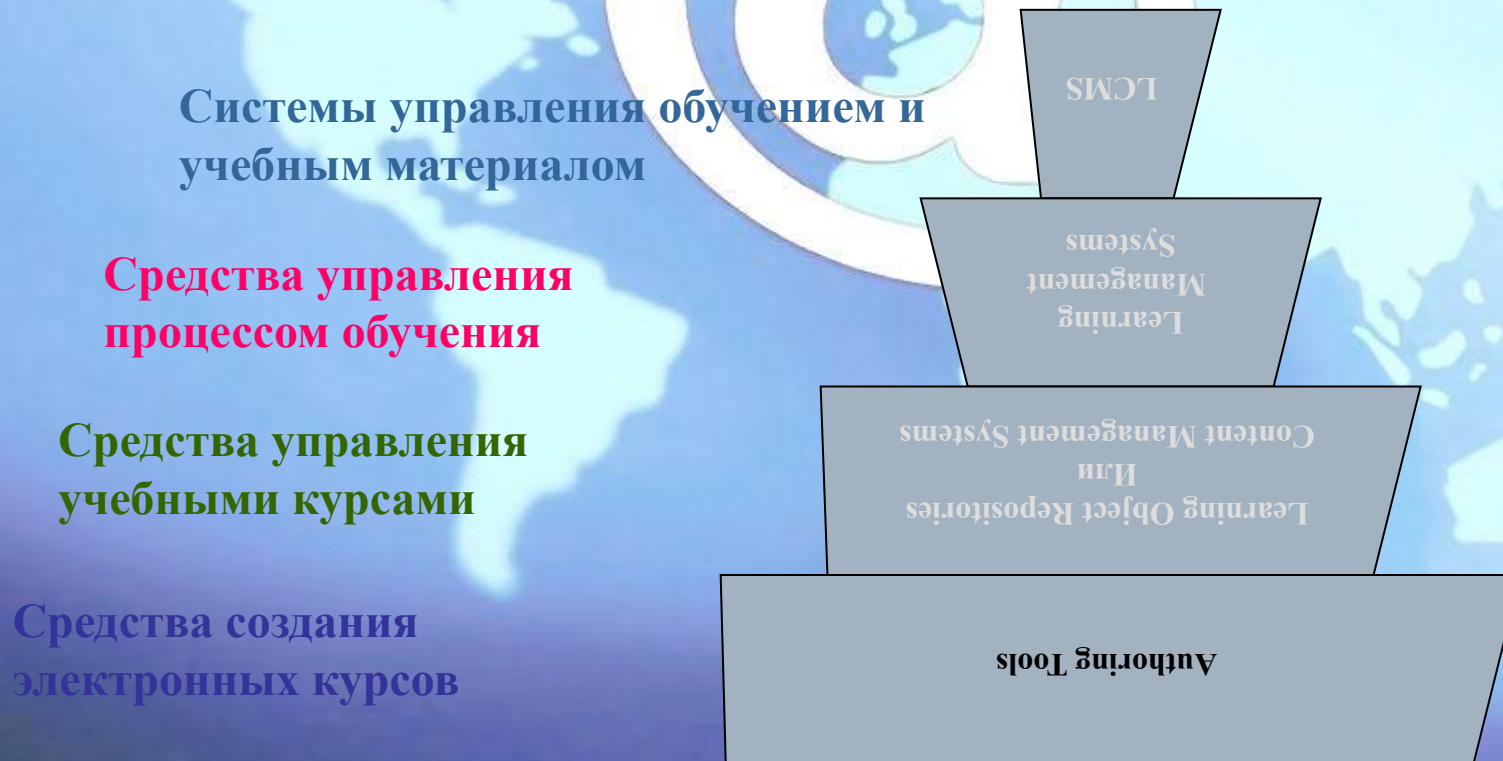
Системы управления обучением и учебным материалом

Средства управления процессом обучения

Средства управления учебными курсами

Средства создания электронных курсов

LCMS

Learning Management Systems

Learning Object Repositories
Или
Content Management Systems

Authoring Tools